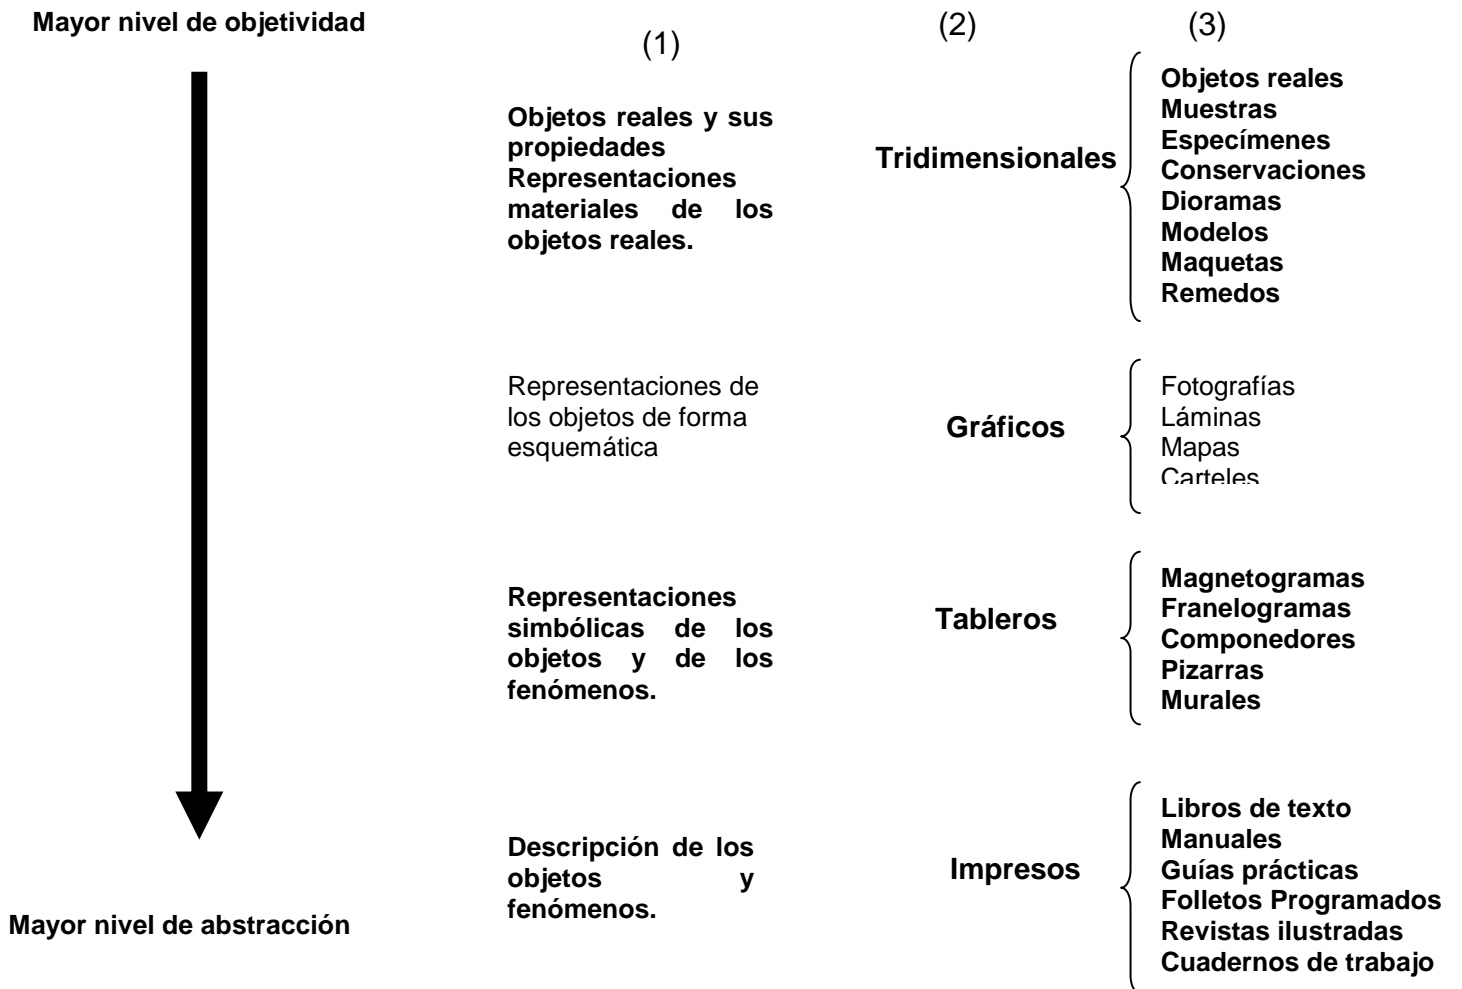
Mayor nivel de objetividad

(1)

(2)

(3)

Objetos reales y sus propiedades Representaciones materiales de los objetos reales.

Tridimensionales

Objetos reales
Muestras
Especímenes
Conservaciones
Dioramas
Modelos
Maquetas
Remedos

Representaciones de los objetos de forma esquemática

Gráficos

Fotografías
Láminas
Mapas
Carteles

Representaciones simbólicas de los objetos y de los fenómenos.

Tableros

Magnetogramas
Franelogramas
Componedores
Pizarras
Murales

Descripción de los objetos y fenómenos.

Impresos

Libros de texto
Manuales
Guías prácticas
Folletos Programados
Revistas ilustradas
Cuadernos de trabajo

Mayor nivel de abstracción